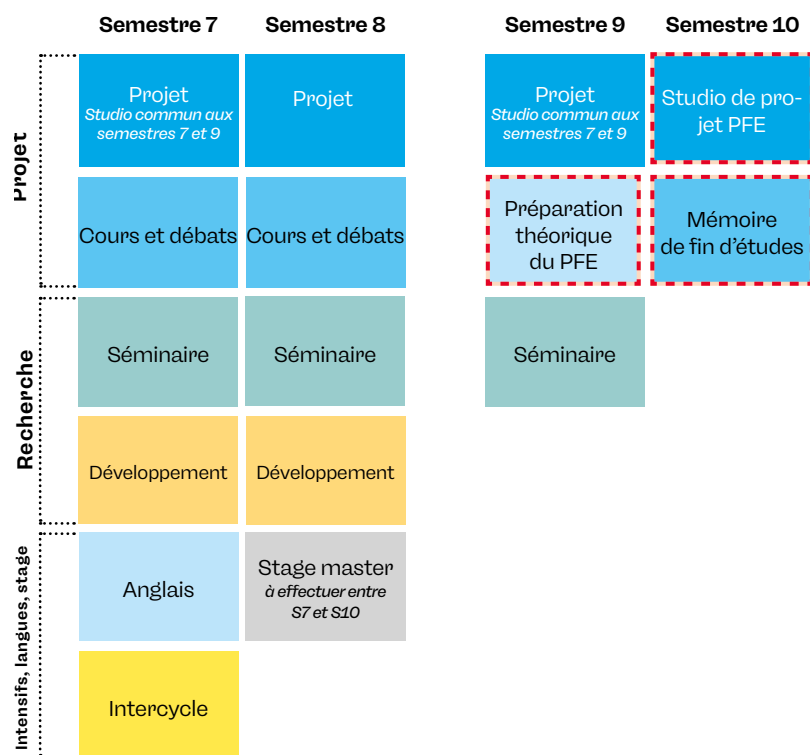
| | Semestre 7 | Semestre 8 | Semestre 9 | Semestre 10 |
|---|---|---|---|---|
| Projet | Projet *Studio commun aux semestres 7 et 9* | Projet | Projet *Studio commun aux semestres 7 et 9* | Studio de projet PFE |
| | Cours et débats | Cours et débats | Préparation théorique du PFE | Mémoire de fin d'études |
| Recherche | Séminaire | Séminaire | Séminaire | |
| | Développement | Développement | | |
| Intensifs, langues, stage | Anglais | Stage master *à effectuer entre S7 et S10* | | |
| | Intercycle | | | |